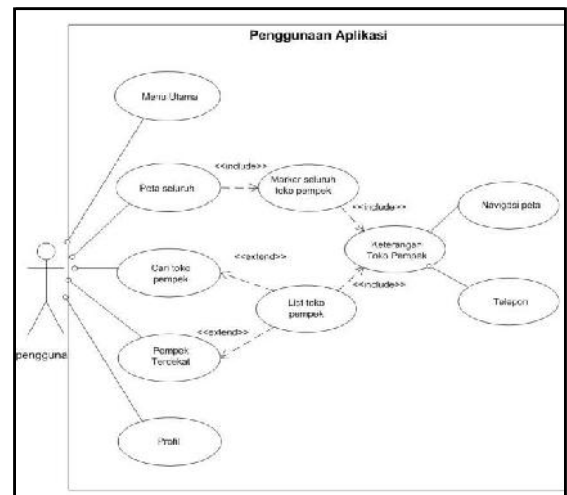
Penggunaan Aplikasi

Menu Utama

Peta seluruh

<<include>>

Marker seluruh toko pempek

<<include>>

Keterangan Toko Pempek

Navigasi peta

Cari toko pempek

<<extend>>

<<include>>

Telepon

List toko pempek

<<extend>>

Pempek Terdekat

Profil

pengguna